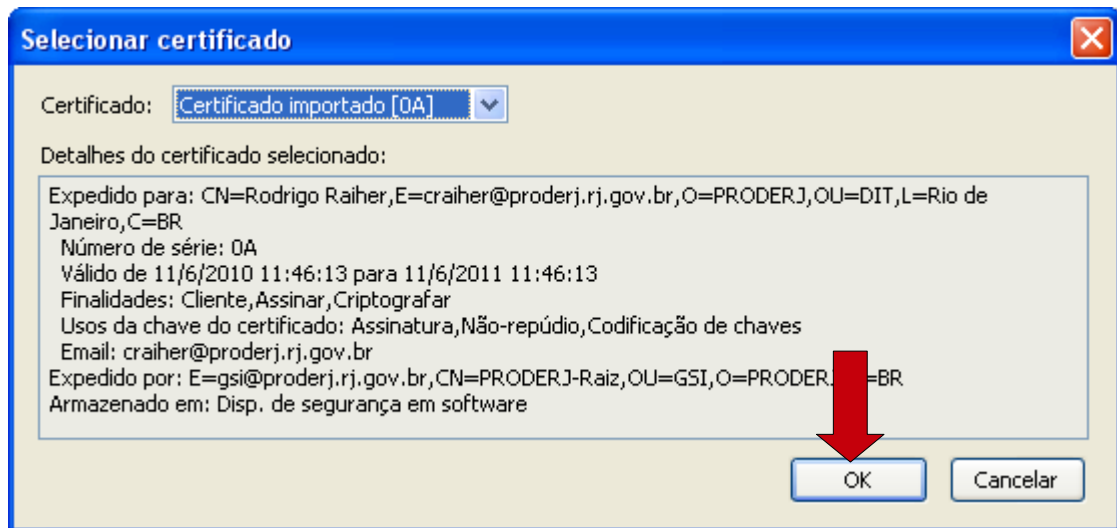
Selecionar certificado

Certificado: Certificado importado [0A]

Detalhes do certificado selecionado:

Expedido para: CN=Rodrigo Raiher,E=craiher@proderj.rj.gov.br,O=PRODERJ,OU=DIT,L=Rio de Janeiro,C=BR
Número de série: 0A
Válido de 11/6/2010 11:46:13 para 11/6/2011 11:46:13
Finalidades: Cliente,Assinar,Criptografar
Usos da chave do certificado: Assinatura,Não-repúdio,Codificação de chaves
Email: craiher@proderj.rj.gov.br
Expedido por: E=gsi@proderj.rj.gov.br,CN=PRODERJ-Raiz,OU=GSI,O=PRODER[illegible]=BR
Armazenado em: Disp. de segurança em software

OK Cancelar